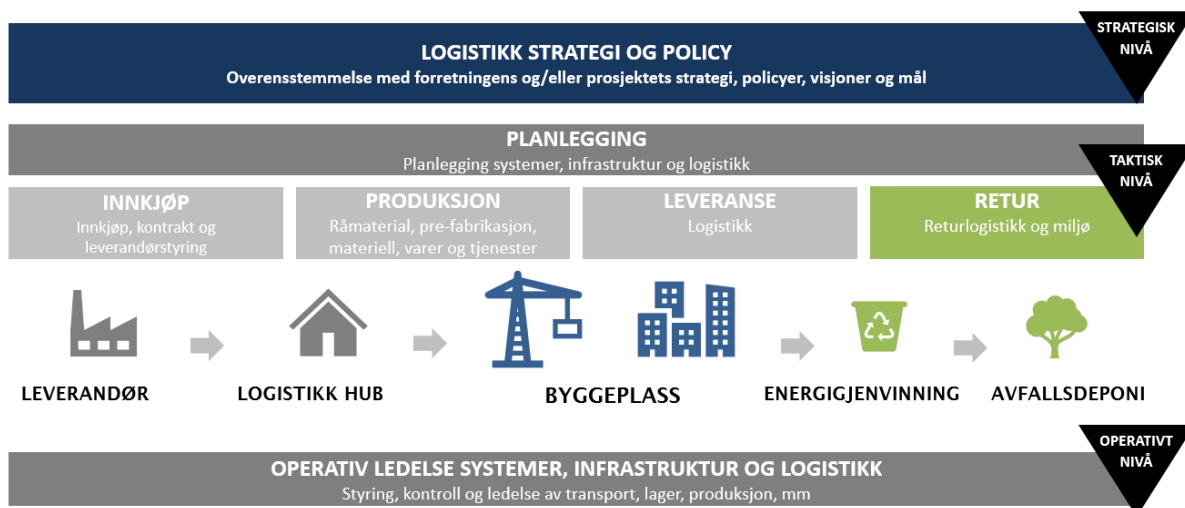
LOGISTIKK STRATEGI OG POLICY
Overensstemmelse med forretningens og/eller prosjektets strategi, policyer, visjoner og mål

STRATEGISK NIVÅ

PLANLEGGING
Planlegging systemer, infrastruktur og logistikk

TAKTISK NIVÅ

INNKJØP
Innkjøp, kontrakt og leverandørstyring

PRODUKSJON
Råmaterial, pre-fabrikasjon, materiell, varer og tjenester

LEVERANSE
Logistikk

RETUR
Returlogistikk og miljø

LEVERANDØR

LOGISTIKK HUB

BYGGEPLASS

ENERGIGJENVINNING

AVFALLSDEPONI

OPERATIVT NIVÅ

OPERATIV LEDELSE SYSTEMER, INFRASTRUKTUR OG LOGISTIKK
Styring, kontroll og ledelse av transport, lager, produksjon, mm